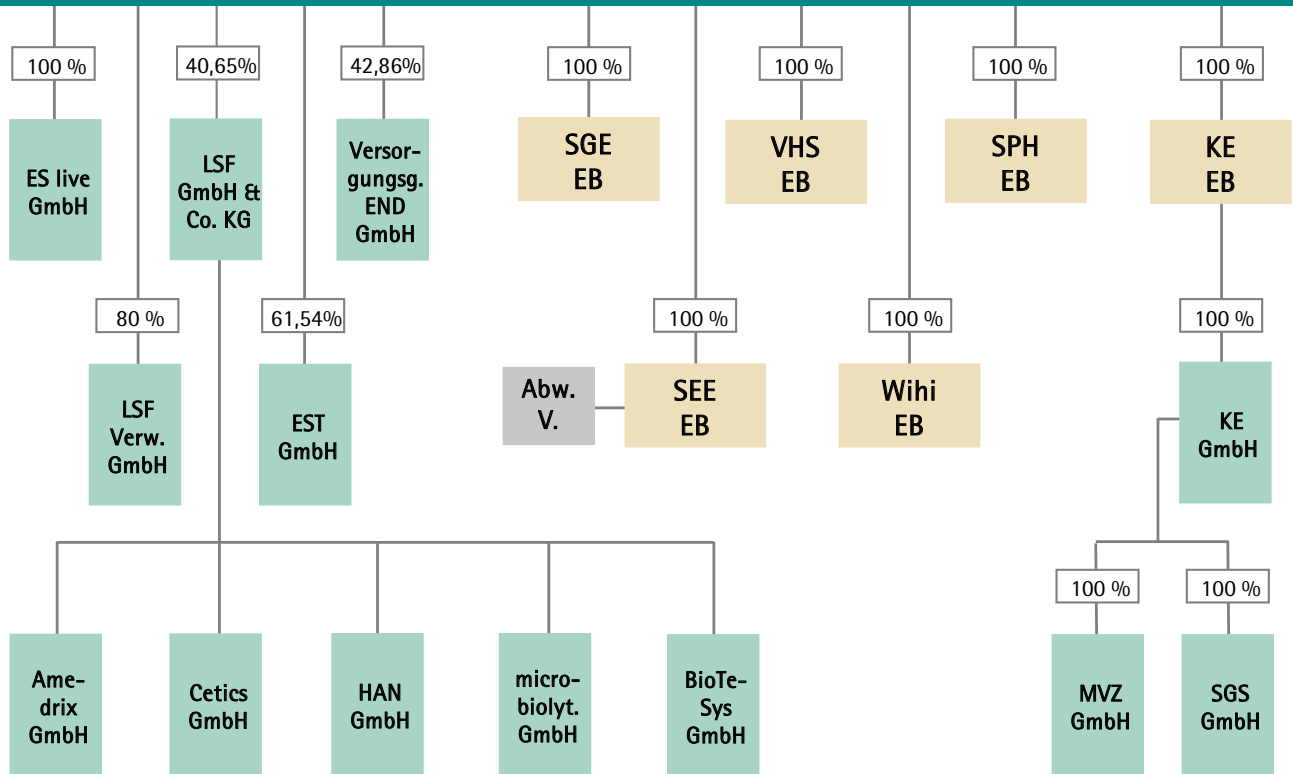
100 %
ES live GmbH

40,65%
LSF GmbH & Co. KG

42,86%
Versorgungsg. END GmbH

100 %
SGE EB

100 %
VHS EB

100 %
SPH EB

100 %
KE EB

80 %
LSF Verw. GmbH

61,54%
EST GmbH

100 %
Abw. V.
SEE EB

100 %
Wihi EB

100 %
KE GmbH

Amedrix GmbH

Cetics GmbH

HAN GmbH

microbiolyt. GmbH

BioTeSys GmbH

100 %
MVZ GmbH

100 %
SGS GmbH